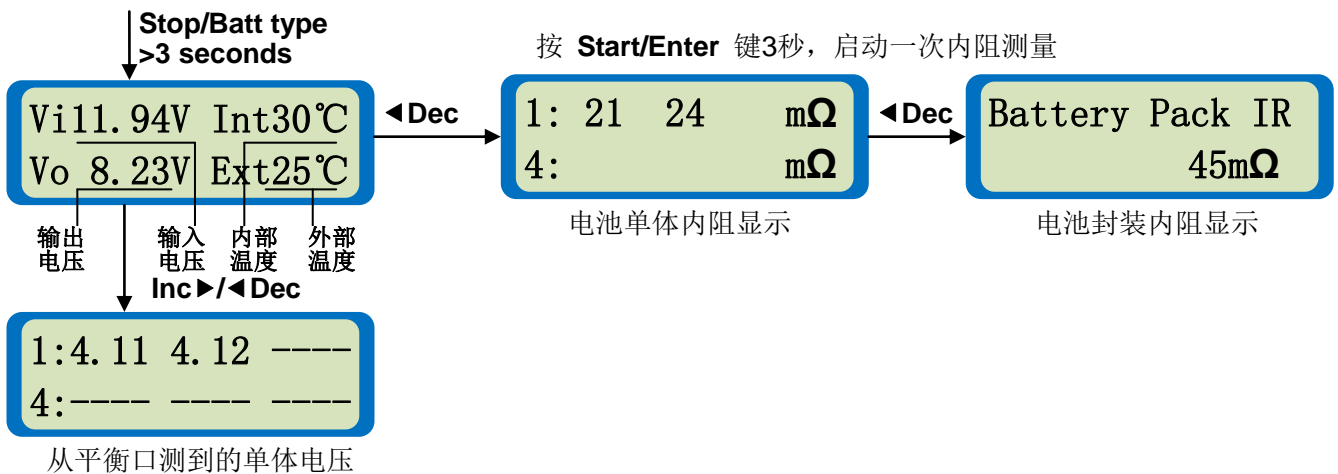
Stop/Batt type
>3 seconds

Vi11.94V Int30℃
Vo 8.23V Ext25℃

输出
电压

输入
电压

内部
温度

外部
温度

Inc ▶/◀ Dec

1:4.11 4.12 ----
4:---- ---- ----

从平衡口测到的单体电压

◀ Dec

按 Start/Enter 键3秒，启动一次内阻测量

1: 21 24 mΩ
4: mΩ

电池单体内阻显示

◀ Dec

Battery Pack IR
45mΩ

电池封装内阻显示